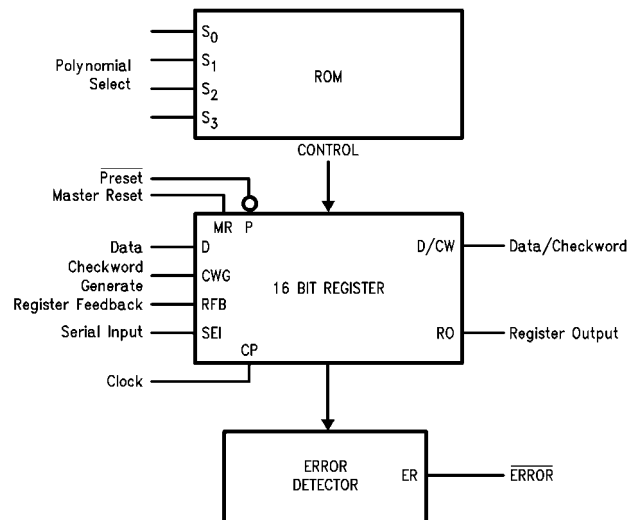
Polynomial Select

$S_0$
$S_1$
$S_2$
$S_3$

ROM

CONTROL

$\overline{\text{Preset}}$
Master Reset

MR P

Data
Checkword Generate
Register Feedback
Serial Input

D
CWG
RFB
SEI

16 BIT REGISTER

D/CW
RO

Data/Checkword
Register Output

CP

Clock

ERROR DETECTOR

ER

$\overline{\text{ERROR}}$